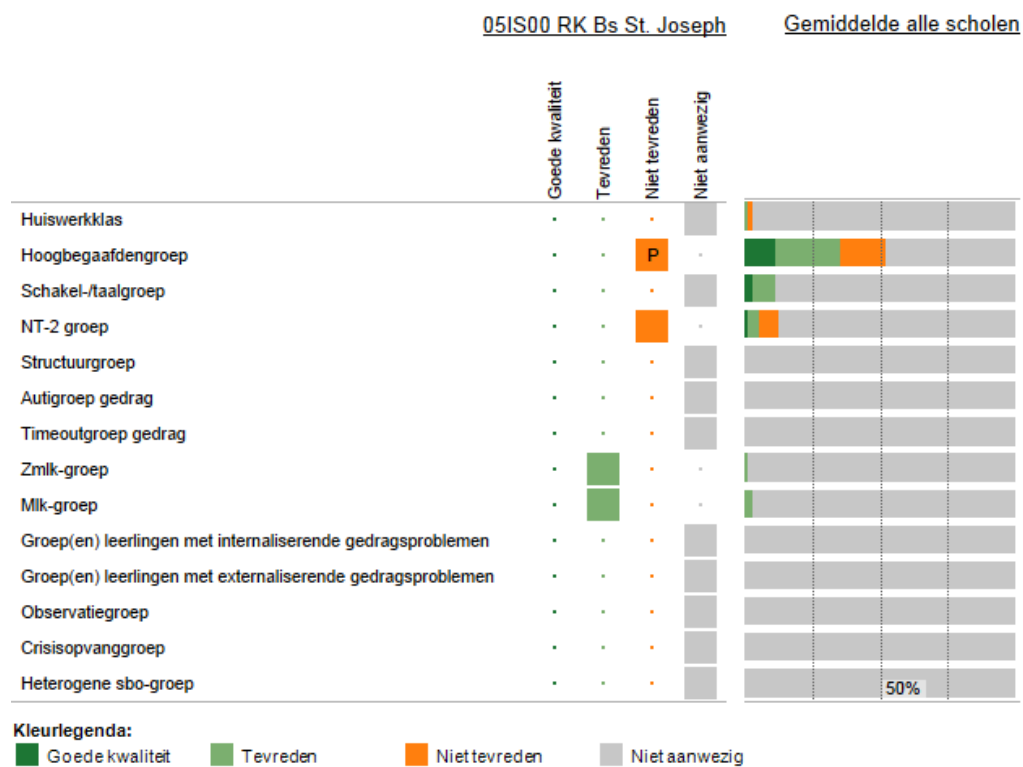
05IS00 RK Bs St. Joseph

Gemiddelde alle scholen

| | Goede kwaliteit | Tevreden | Niet tevreden | Niet aanwezig |
|---|---|---|---|---|
| Huiswerkklas | | | | |
| Hoogbegaafdengroep | | | P | |
| Schakel-/taalgroep | | | | |
| NT-2 groep | | | | |
| Structuurgroep | | | | |
| Autigroep gedrag | | | | |
| Timeoutgroep gedrag | | | | |
| Zmlk-groep | | | | |
| Mlk-groep | | | | |
| Groep(en) leerlingen met internaliserende gedragsproblemen | | | | |
| Groep(en) leerlingen met externaliserende gedragsproblemen | | | | |
| Observatiegroep | | | | |
| Crisisopvanggroep | | | | |
| Heterogene sbo-groep | | | | |

50%

Kleurlegenda:
Goede kwaliteit Tevreden Niet tevreden Niet aanwezig